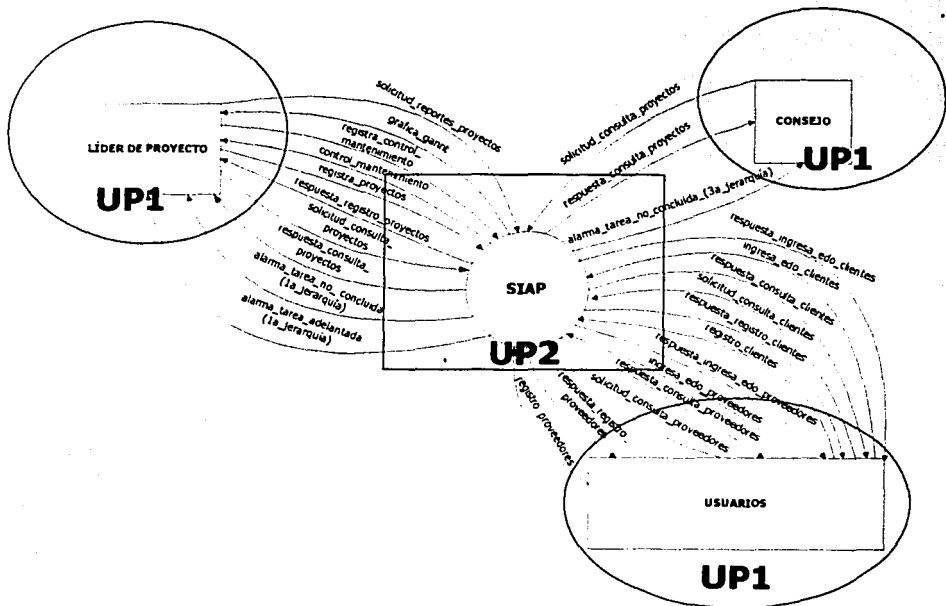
LÍDER DE PROYECTO

UP1

solicitud_reportes_proyectos
grafica_gantt
registra_control_mantenimiento
control_mantenimiento
registra_proyectos
respuesta_registro_proyectos
solicitud_consulta_proyectos
respuesta_consulta_proyectos
alarma_tarea_no_concluida (1a_jerarquia)
alarma_tarea_adelantada (1a_jerarquia)

solicitud_consulta_proyectos
respuesta_consulta_proyectos
alarma_tarea_no_concluida_(3a_jerarquia)

CONSEJO

UP1

SIAP

UP2

respuesta_ingresa_edo_clientes
ingresa_edo_clientes
respuesta_consulta_clientes
solicitud_consulta_clientes
respuesta_registro_clientes
registro_clientes
respuesta_ingresa_edo_proveedores
ingresa_edo_proveedores
respuesta_consulta_proveedores
solicitud_consulta_proveedores
respuesta_registro_proveedores
registro_proveedores

USUARIOS

UP1